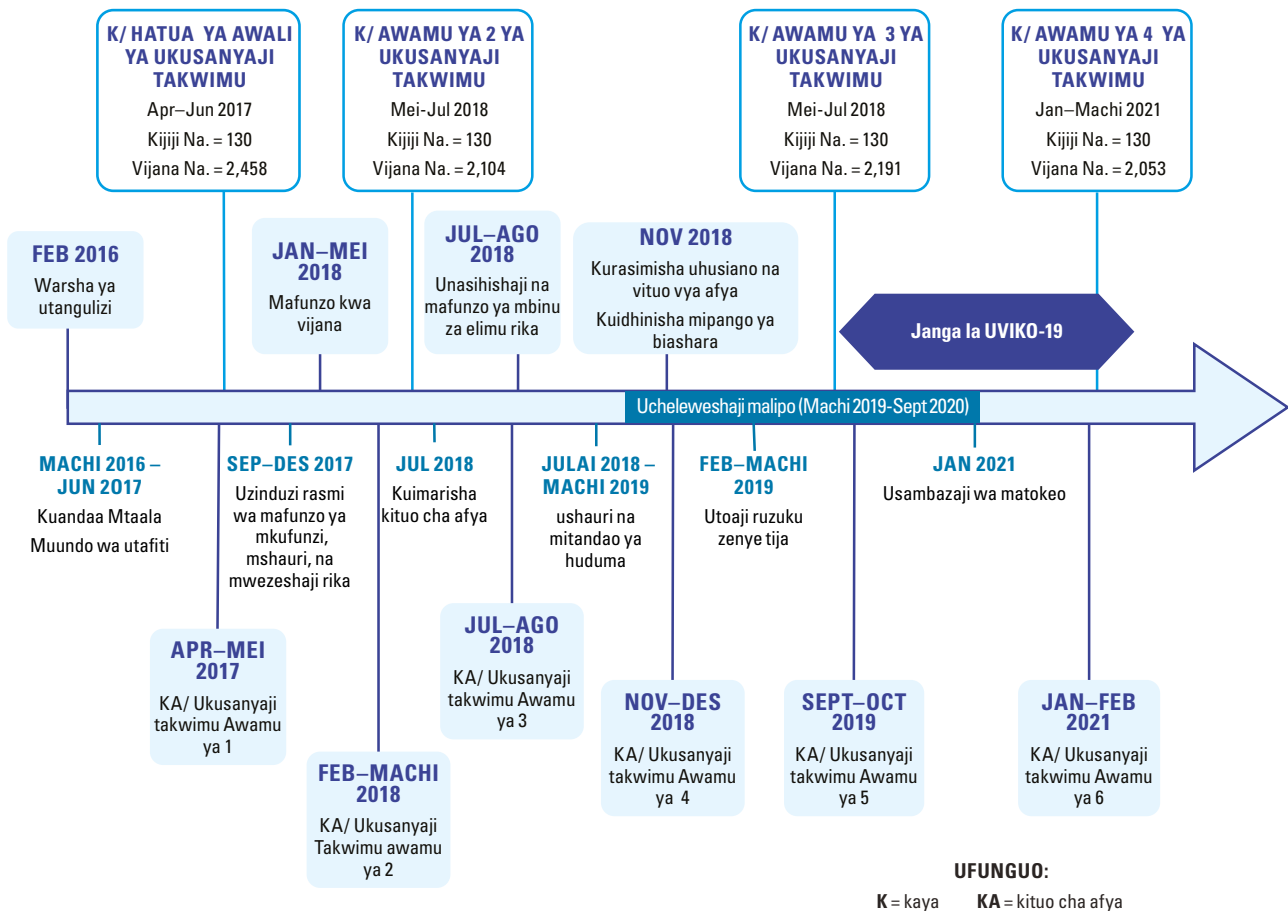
K/ HATUA YA AWALI YA UKUSANYAJI TAKWIMU
Apr–Jun 2017
Kijiji Na. = 130
Vijana Na. = 2,458

K/ AWAMU YA 2 YA UKUSANYAJI TAKWIMU
Mei-Jul 2018
Kijiji Na. = 130
Vijana Na. = 2,104

K/ AWAMU YA 3 YA UKUSANYAJI TAKWIMU
Mei-Jul 2018
Kijiji Na. = 130
Vijana Na. = 2,191

K/ AWAMU YA 4 YA UKUSANYAJI TAKWIMU
Jan–Machi 2021
Kijiji Na. = 130
Vijana Na. = 2,053

FEB 2016
Warsha ya utangulizi

JAN–MEI 2018
Mafunzo kwa vijana

JUL–AGO 2018
Unasihishaji na mafunzo ya mbinu za elimu rika

NOV 2018
Kurasimisha uhusiano na vituo vya afya
Kuidhinisha mipango ya biashara

Janga la UVIKO-19

Ucheleweshaji malipo (Machi 2019-Sept 2020)

MACHI 2016 – JUN 2017
Kuandaa Mtaala
Muundo wa utafiti

SEP–DES 2017
Uzinduzi rasmi wa mafunzo ya mkufunzi, mshauri, na mwezeshaji rika

JUL 2018
Kuimarisha kituo cha afya

JULAI 2018 – MACHI 2019
ushauri na mitandao ya huduma

FEB–MACHI 2019
Utoaji ruzuku zenye tija

JAN 2021
Usambazaji wa matokeo

APR–MEI 2017
KA/ Ukusanyaji takwimu Awamu ya 1

FEB–MACHI 2018
KA/ Ukusanyaji Takwimu awamu ya 2

JUL–AGO 2018
KA/ Ukusanyaji takwimu Awamu ya 3

NOV–DES 2018
KA/ Ukusanyaji takwimu Awamu ya 4

SEPT–OCT 2019
KA/ Ukusanyaji takwimu Awamu ya 5

JAN–FEB 2021
KA/ Ukusanyaji takwimu Awamu ya 6

UFUNGUO:
**K** = kaya **KA** = kituo cha afya